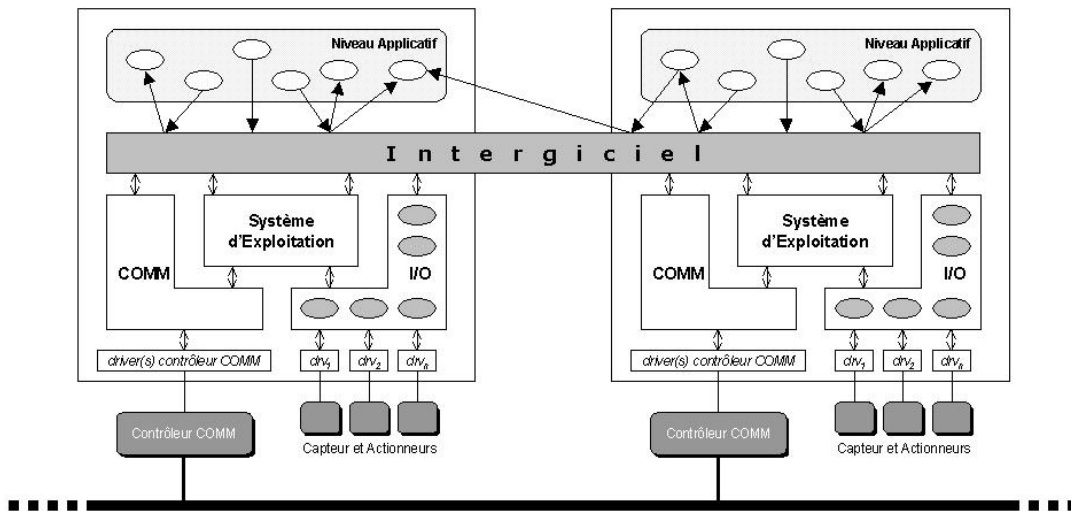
Niveau Applicatif

Niveau Applicatif

I n t e r g i c i e l

Système d'Exploitation

COMM

I/O

driver(s) contrôleur COMM

$drv_1$ $drv_2$ $drv_n$

Contrôleur COMM

Capteur et Actionneurs

Système d'Exploitation

COMM

I/O

driver(s) contrôleur COMM

$drv_1$ $drv_2$ $drv_n$

Contrôleur COMM

Capteur et Actionneurs